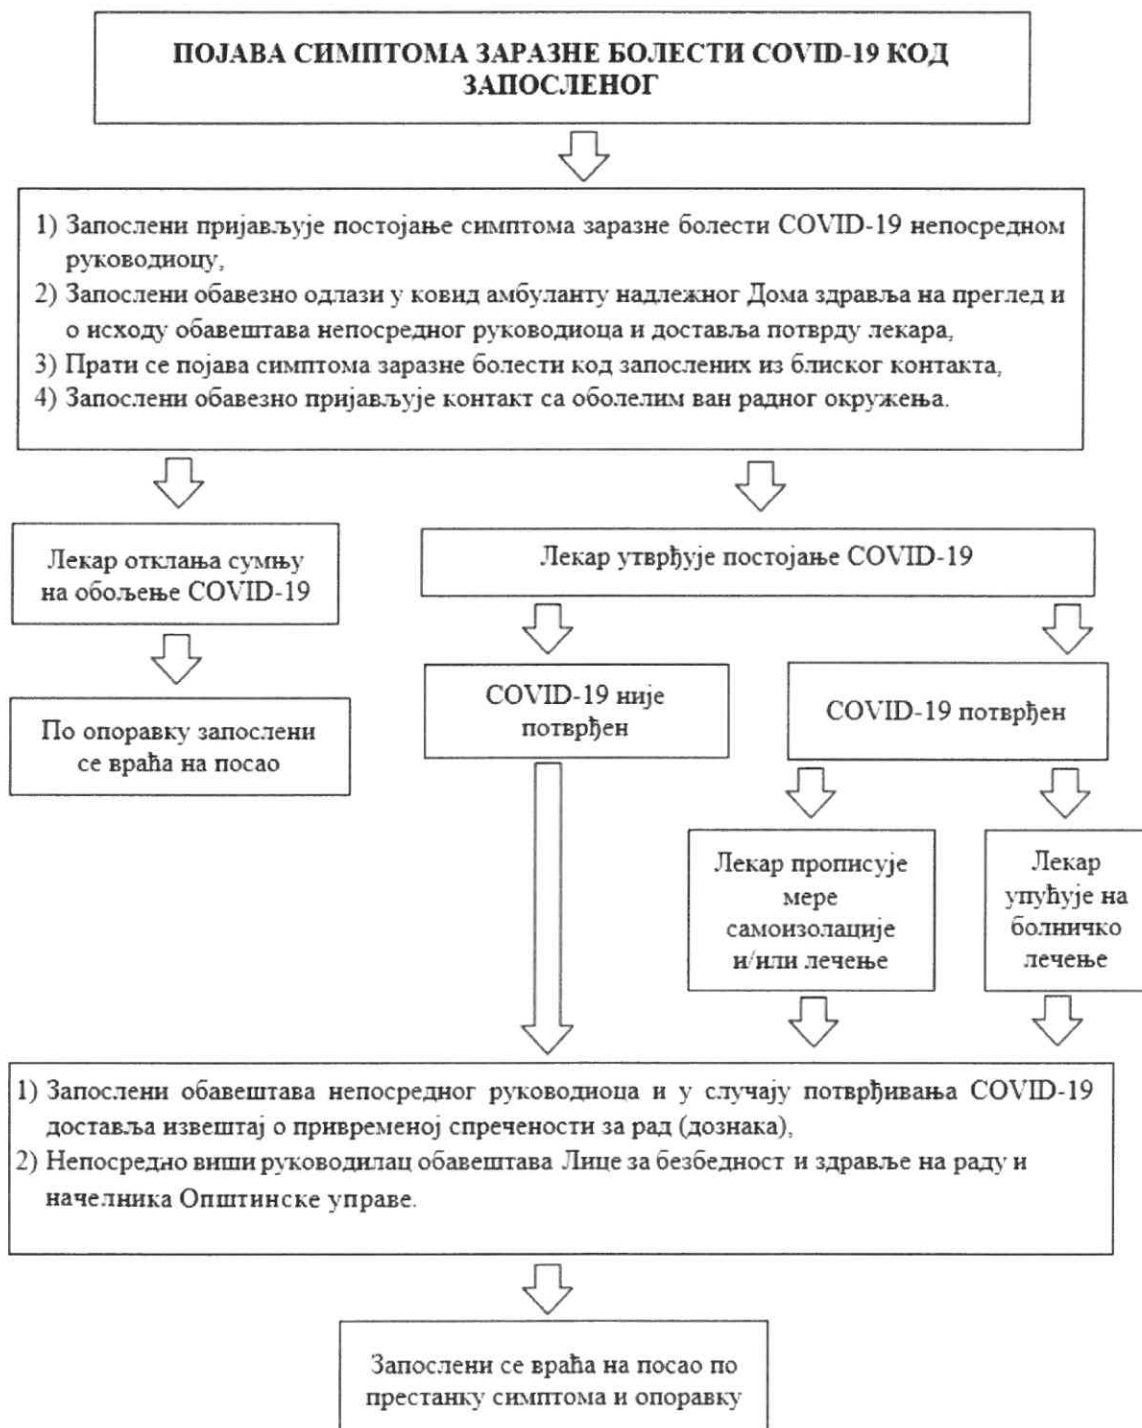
ПОЈАВА СИМПТОМА ЗАРАЗНЕ БОЛЕСТИ COVID-19 КОД ЗАПОСЛЕНОГ

1) Запослени пријављује постојање симптома заразне болести COVID-19 непосредном руководиоцу,
2) Запослени обавезно одлази у ковид амбуланту надлежног Дома здравља на преглед и о исходу обавештава непосредног руководиоца и доставља потврду лекара,
3) Прати се појава симптома заразне болести код запослених из блиског контакта,
4) Запослени обавезно пријављује контакт са оболелим ван радног окружења.

Лекар отклања сумњу на обољење COVID-19

По опоравку запослени се враћа на посао

Лекар утврђује постојање COVID-19

COVID-19 није потврђен

COVID-19 потврђен

Лекар прописује мере самоизолације и/или лечење

Лекар упућује на болничко лечење

1) Запослени обавештава непосредног руководиоца и у случају потврђивања COVID-19 доставља извештај о привременој спречености за рад (дознака),
2) Непосредно виши руководилац обавештава Лице за безбедност и здравље на раду и начелника Општинске управе.

Запослени се враћа на посао по престанку симптома и опоравку